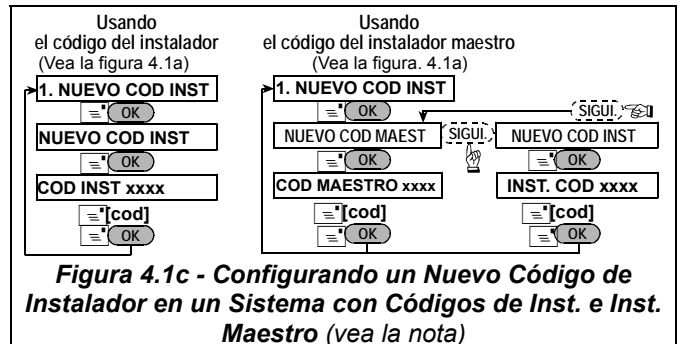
Usando el código del instalador (Vea la figura 4.1a)

1. NUEVO COD INST

OK

NUEVO COD INST

OK

COD INST xxxx

[cod]

OK

Usando el código del instalador maestro (Vea la figura. 4.1a)

1. NUEVO COD INST

OK

NUEVO COD MAEST

SIGUI.

NUEVO COD INST

SIGUI.

OK

OK

COD MAESTRO xxxx

INST. COD xxxx

[cod]

OK

[cod]

OK

*Figura 4.1c - Configurando un Nuevo Código de Instalador en un Sistema con Códigos de Inst. e Inst. Maestro* *(vea la nota)*